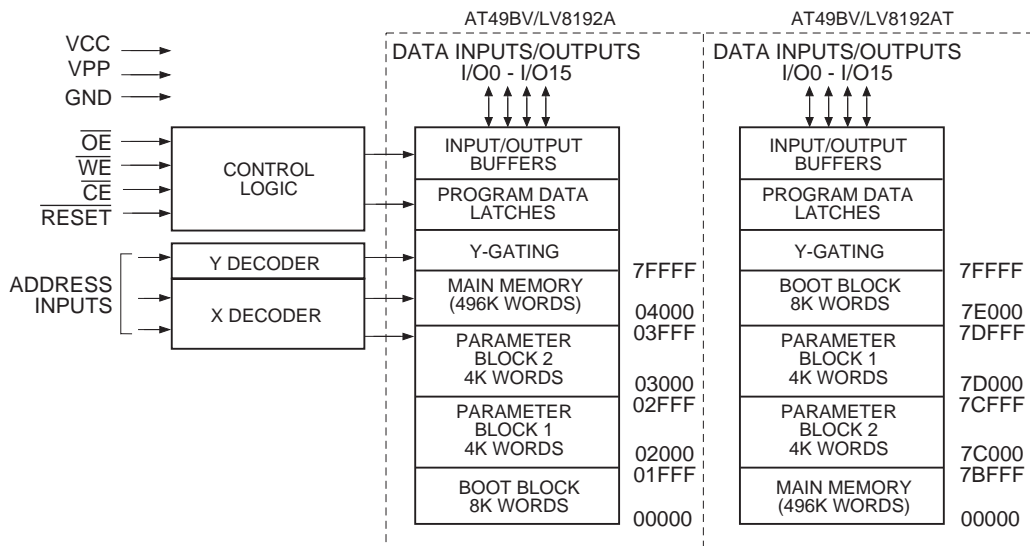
AT49BV/LV8192A

AT49BV/LV8192AT

VCC
VPP
GND

$\overline{OE}$
$\overline{WE}$
$\overline{CE}$
$\overline{RESET}$

CONTROL LOGIC

ADDRESS INPUTS

Y DECODER

X DECODER

DATA INPUTS/OUTPUTS
I/O0 - I/O15

INPUT/OUTPUT BUFFERS

PROGRAM DATA LATCHES

Y-GATING

MAIN MEMORY (496K WORDS)

7FFFF

04000

PARAMETER BLOCK 2 4K WORDS

03FFF

03000

PARAMETER BLOCK 1 4K WORDS

02FFF

02000

BOOT BLOCK 8K WORDS

01FFF

00000

DATA INPUTS/OUTPUTS
I/O0 - I/O15

INPUT/OUTPUT BUFFERS

PROGRAM DATA LATCHES

Y-GATING

BOOT BLOCK 8K WORDS

7FFFF

7E000

PARAMETER BLOCK 1 4K WORDS

7DFFF

7D000

PARAMETER BLOCK 2 4K WORDS

7CFFF

7C000

MAIN MEMORY (496K WORDS)

7BFFF

00000